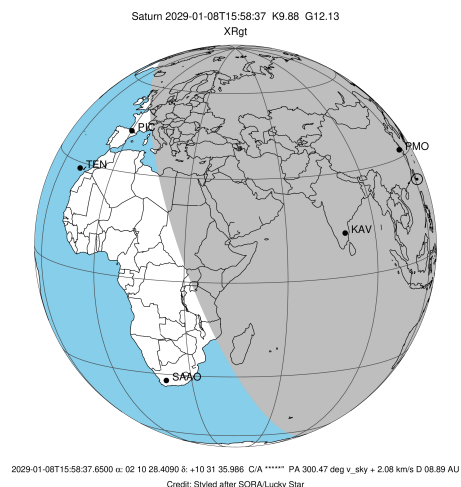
Saturn 2029-01-08T15:58:37 K9.88 G12.13
XRgt

PIC
TEN
PMO
KAV
SAAO

2029-01-08T15:58:37.6500 α: 02 10 28.4090 δ: +10 31 35.986 C/A ****** PA 300.47 deg v_sky + 2.08 km/s D 08.89 AU
Credit: Styled after SORA/Lucky Star